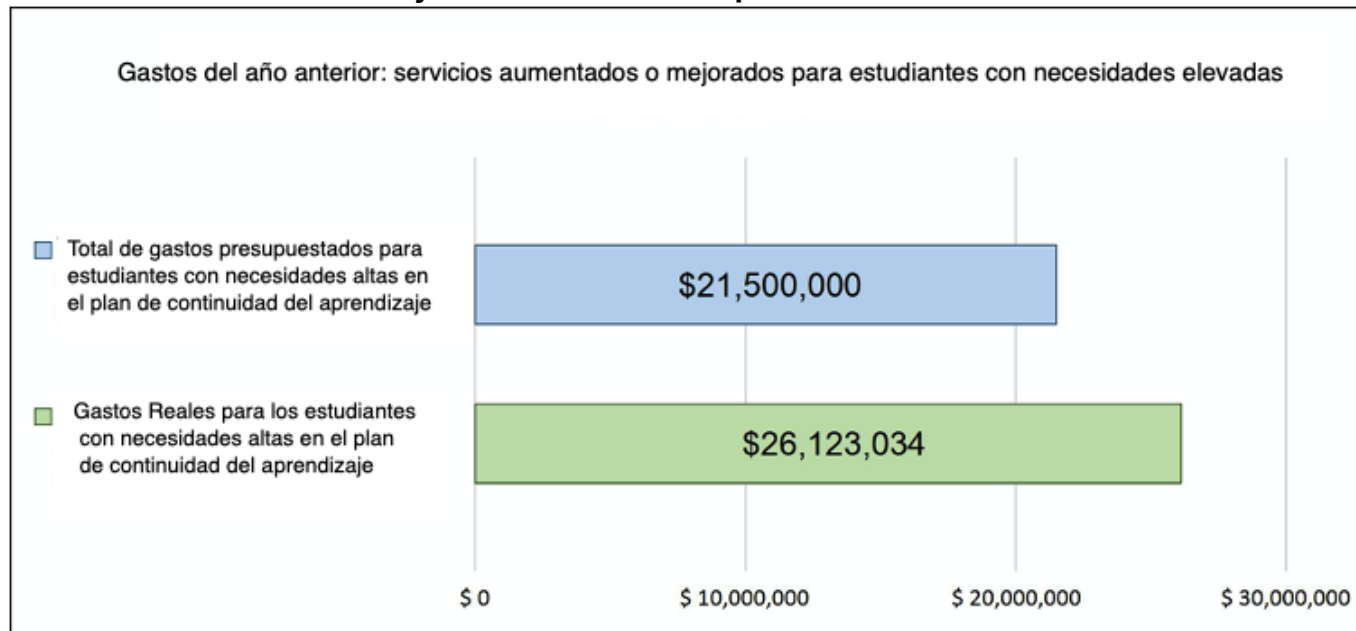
Gastos del año anterior: servicios aumentados o mejorados para estudiantes con necesidades elevadas

Total de gastos presupuestados para estudiantes con necesidades altas en el plan de continuidad del aprendizaje

$21,500,000

Gastos Reales para los estudiantes con necesidades altas en el plan de continuidad del aprendizaje

$26,123,034

$ 0
$ 10,000,000
$ 20,000,000
$ 30,000,000